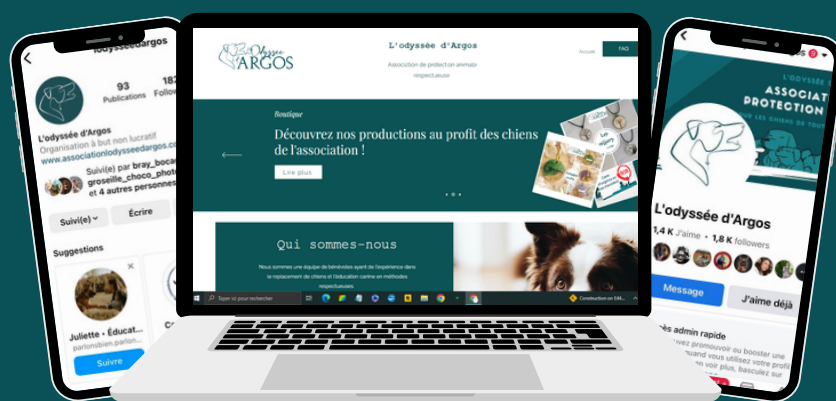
lodysseedargos

93 Publications
182 Follow

L'odyssée d'Argos
Organisation à but non lucratif
www.associationlodysseedargos.c

Suivi(e) par bray_boca groseille_choco_photo et 4 autres personnes

Suivi(e)
Écrire

Suggestions

Juliette • Éducat...
partonsbien.parton...
Suivre

L'Odyssée ARGOS

L'odyssée d'Argos

Association de protection animale respectueuse

Accueil
FAQ

Boutique
Découvrez nos productions au profit des chiens de l'association !
Lire plus

Qui sommes-nous

Nous sommes une équipe de bénévoles ayant de l'expérience dans le replacement de chiens et l'éducation canine en méthodes respectueuses.

Taper ici pour rechercher

Construction en 04...

L'ODYSSÉE
ASSOCIATI
PROTECTION
POUR LES CHIENS DE

L'odyssée d'Argos
1,4 K J'aime • 1,8 K followers

Message
J'aime déjà

...ès admin rapide
...uvez promouvoir ou booster une
...uand vous utilisez votre profil
...ion voir plus, basculez sur